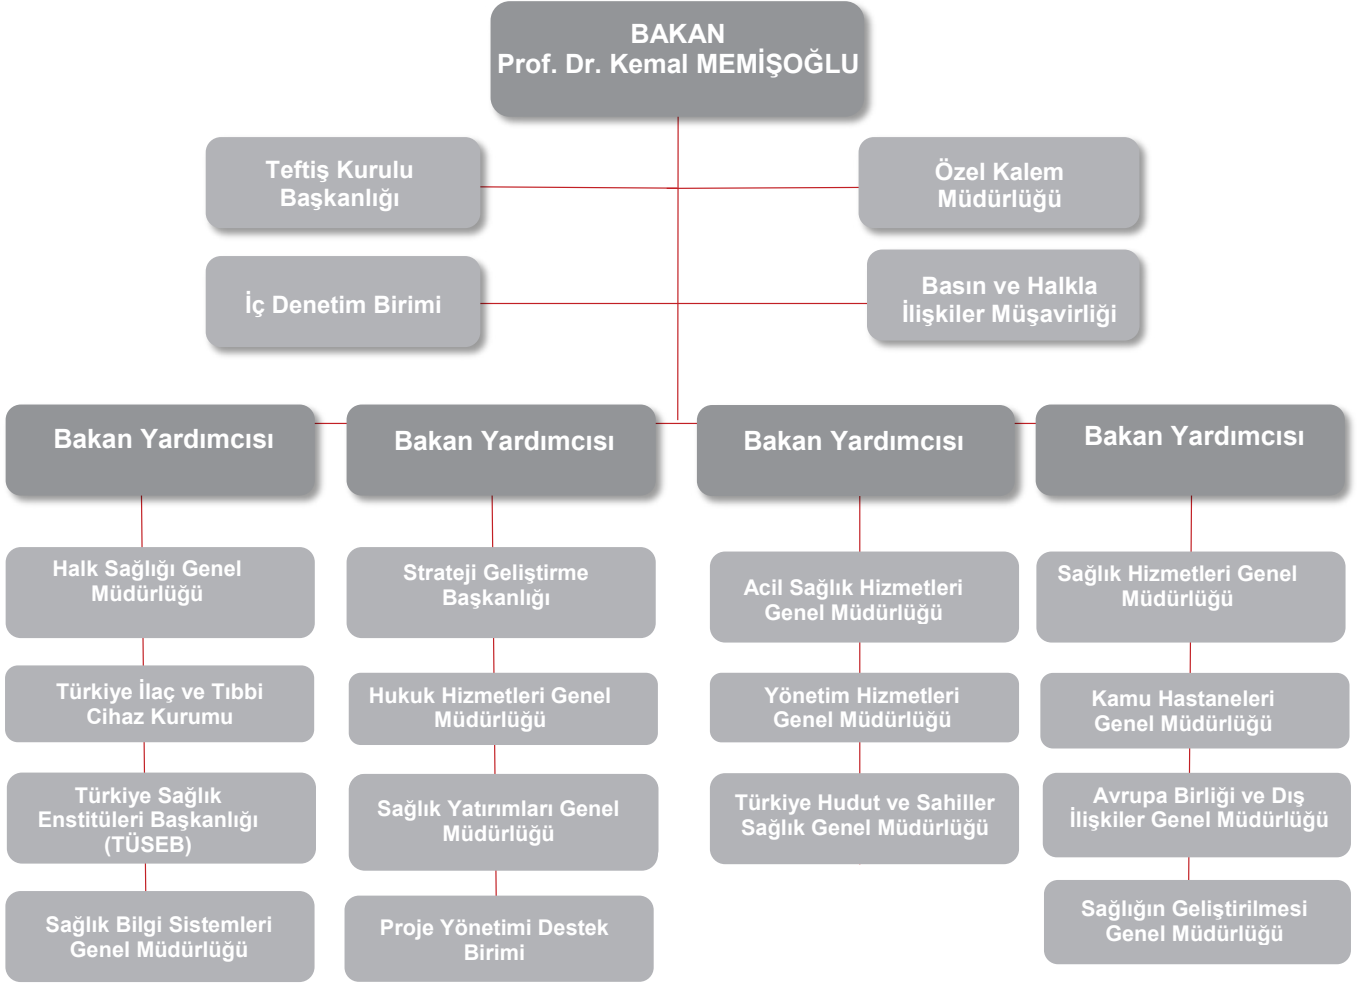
BAKAN
Prof. Dr. Kemal MEMİŞOĞLU

Teftiş Kurulu Başkanlığı

Özel Kalem Müdürlüğü

İç Denetim Birimi

Basın ve Halkla İlişkiler Müşavirliği

Bakan Yardımcısı

Bakan Yardımcısı

Bakan Yardımcısı

Bakan Yardımcısı

Halk Sağlığı Genel Müdürlüğü

Türkiye İlaç ve Tıbbi Cihaz Kurumu

Türkiye Sağlık Enstitüleri Başkanlığı (TÜSEB)

Sağlık Bilgi Sistemleri Genel Müdürlüğü

Strateji Geliştirme Başkanlığı

Hukuk Hizmetleri Genel Müdürlüğü

Sağlık Yatırımları Genel Müdürlüğü

Proje Yönetimi Destek Birimi

Acil Sağlık Hizmetleri Genel Müdürlüğü

Yönetim Hizmetleri Genel Müdürlüğü

Türkiye Hudut ve Sahiller Sağlık Genel Müdürlüğü

Sağlık Hizmetleri Genel Müdürlüğü

Kamu Hastaneleri Genel Müdürlüğü

Avrupa Birliği ve Dış İlişkiler Genel Müdürlüğü

Sağlığın Geliştirilmesi Genel Müdürlüğü